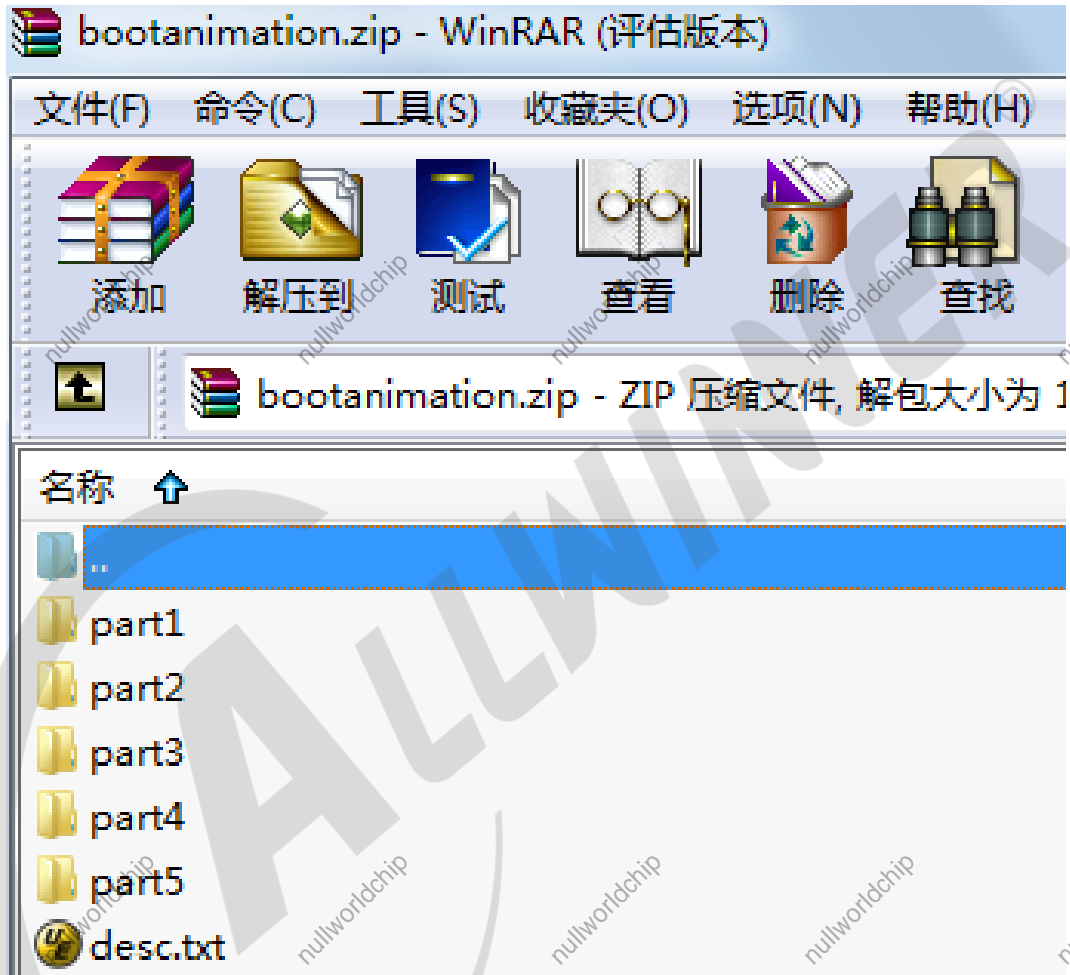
bootanimation.zip - WinRAR (评估版本)

文件(F) 命令(C) 工具(S) 收藏夹(O) 选项(N) 帮助(H)

添加 解压到 测试 查看 删除 查找

bootanimation.zip - ZIP 压缩文件, 解包大小为 1

名称

..
part1
part2
part3
part4
part5
desc.txt

ALLWINNER®

nullworldchip nullworldchip nullworldchip nullworldchip nullworldchip nullworldchip nullworldchip nullworldchip